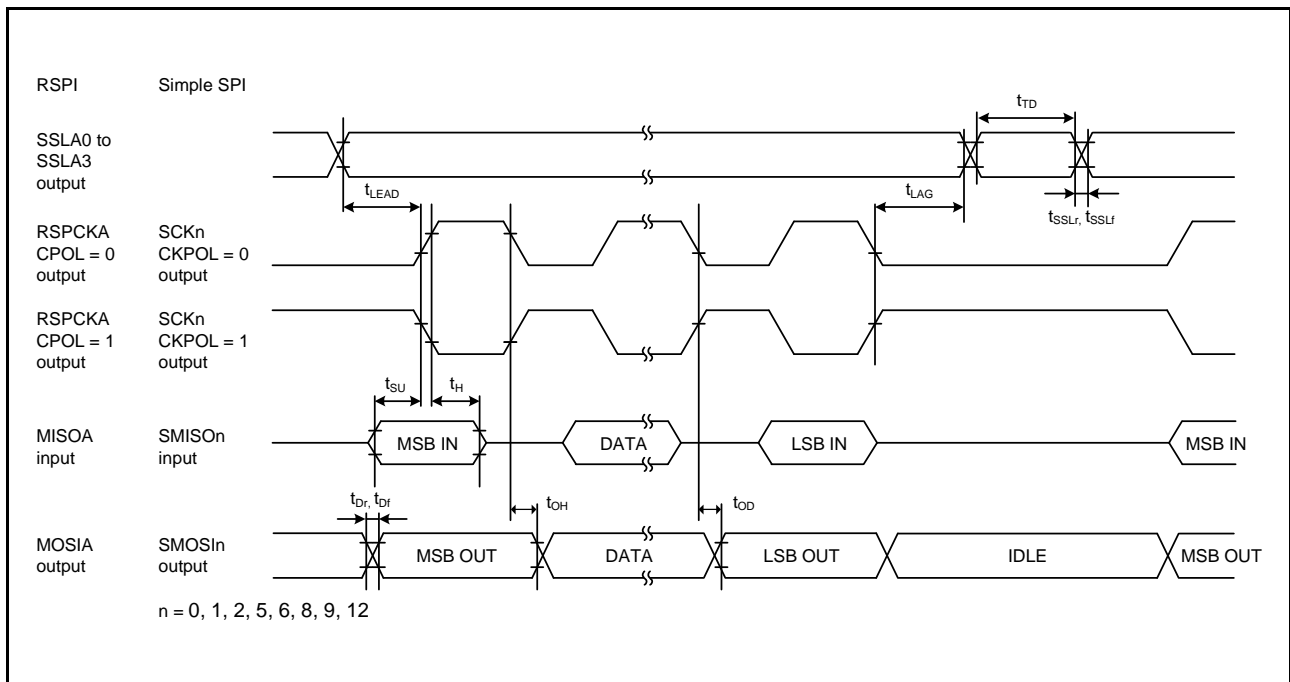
RSPI Simple SPI

$t_{TD}$

SSLA0 to SSLA3 output

$t_{LEAD}$

$t_{LAG}$

$t_{SSLr}$, $t_{SSLf}$

RSPCKA CPOL = 0 output

SCKn CKPOL = 0 output

RSPCKA CPOL = 1 output

SCKn CKPOL = 1 output

$t_{SU}$

$t_{H}$

MISOA input

SMISOn input

MSB IN

DATA

LSB IN

MSB IN

$t_{Dr}$, $t_{Df}$

$t_{OH}$

$t_{OD}$

MOSIA output

SMOSIn output

MSB OUT

DATA

LSB OUT

IDLE

MSB OUT

n = 0, 1, 2, 5, 6, 8, 9, 12